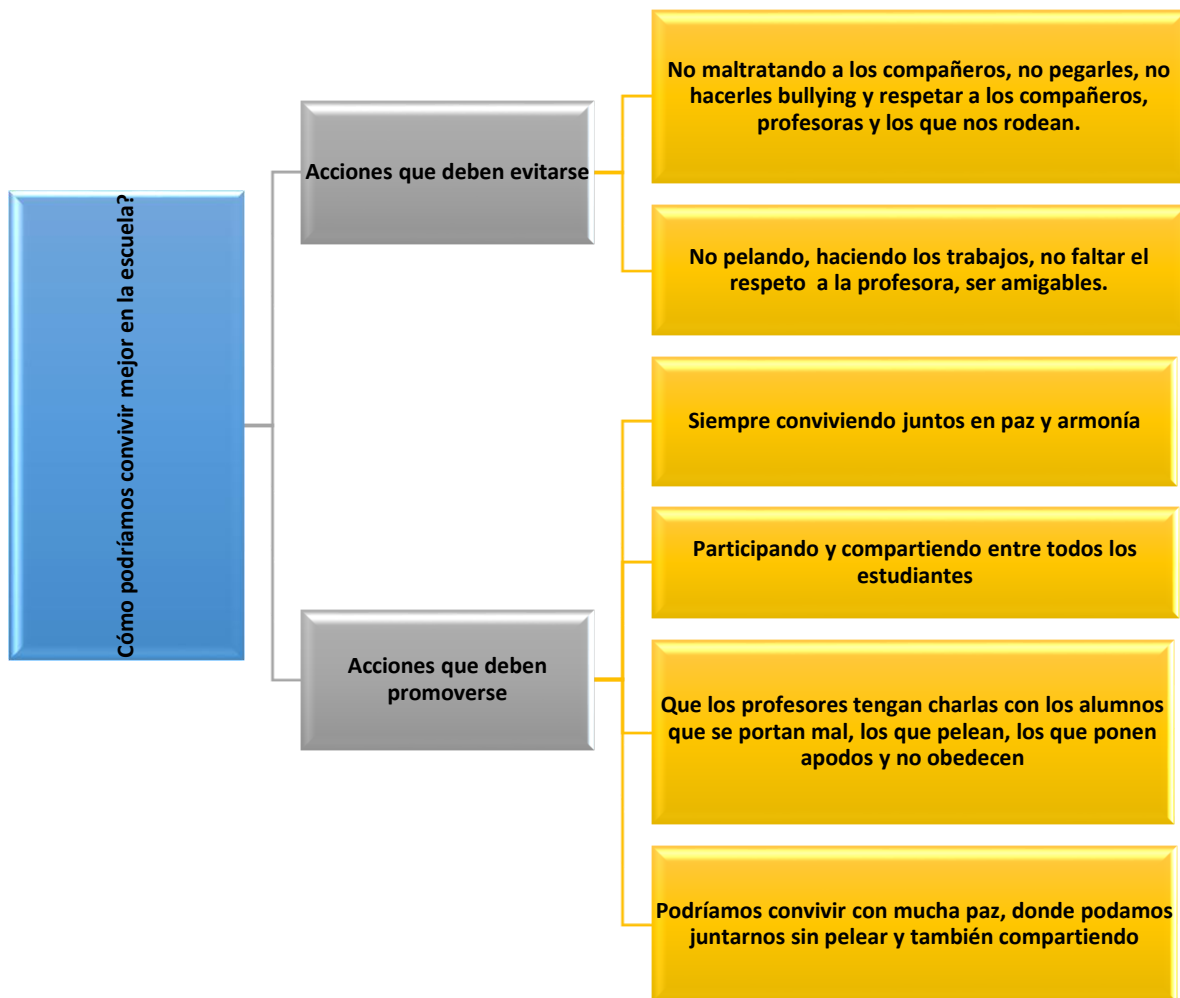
Cómo podríamos convivir mejor en la escuela?

Acciones que deben evitarse

No maltratando a los compañeros, no pegarles, no hacerles bullying y respetar a los compañeros, profesoras y los que nos rodean.

No pelando, haciendo los trabajos, no faltar el respeto a la profesora, ser amigables.

Acciones que deben promoverse

Siempre conviviendo juntos en paz y armonía

Participando y compartiendo entre todos los estudiantes

Que los profesores tengan charlas con los alumnos que se portan mal, los que pelean, los que ponen apodos y no obedecen

Podríamos convivir con mucha paz, donde podamos juntarnos sin pelear y también compartiendo